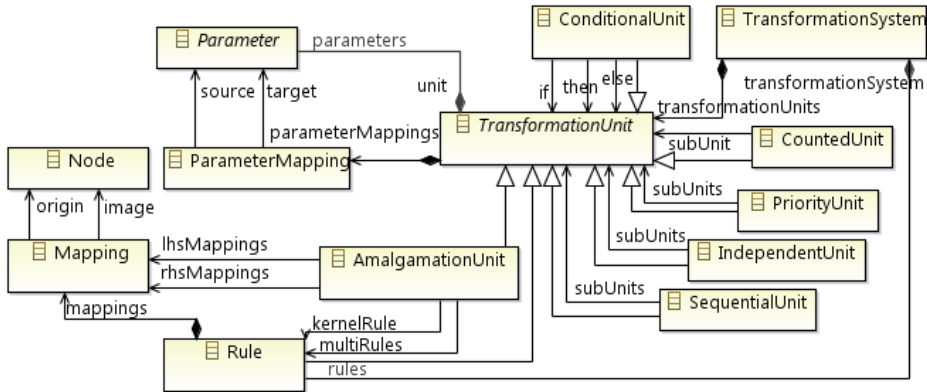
Parameter
parameters
ConditionalUnit
TransformationSystem
unit
if
then
else
transformationSystem
source
target
transformationUnits
parameterMappings
TransformationUnit
Node
ParameterMapping
subUnit
CountedUnit
origin
image
subUnits
PriorityUnit
subUnits
IndependentUnit
Mapping
lhsMappings
rhsMappings
AmalgamationUnit
subUnits
SequentialUnit
mappings
kernelRule
multiRules
Rule
rules